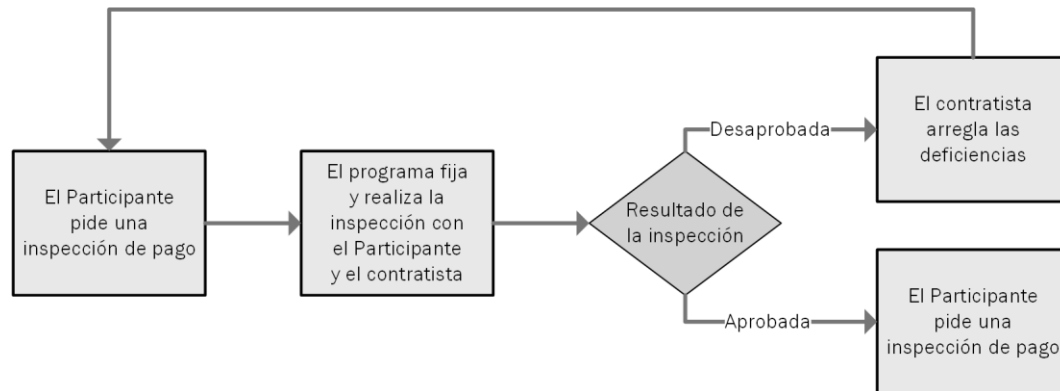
El Participante pide una inspección de pago

El programa fija y realiza la inspección con el Participante y el contratista

Resultado de la inspección

Desaprobada

El contratista arregla las deficiencias

Aprobada

El Participante pide una inspección de pago